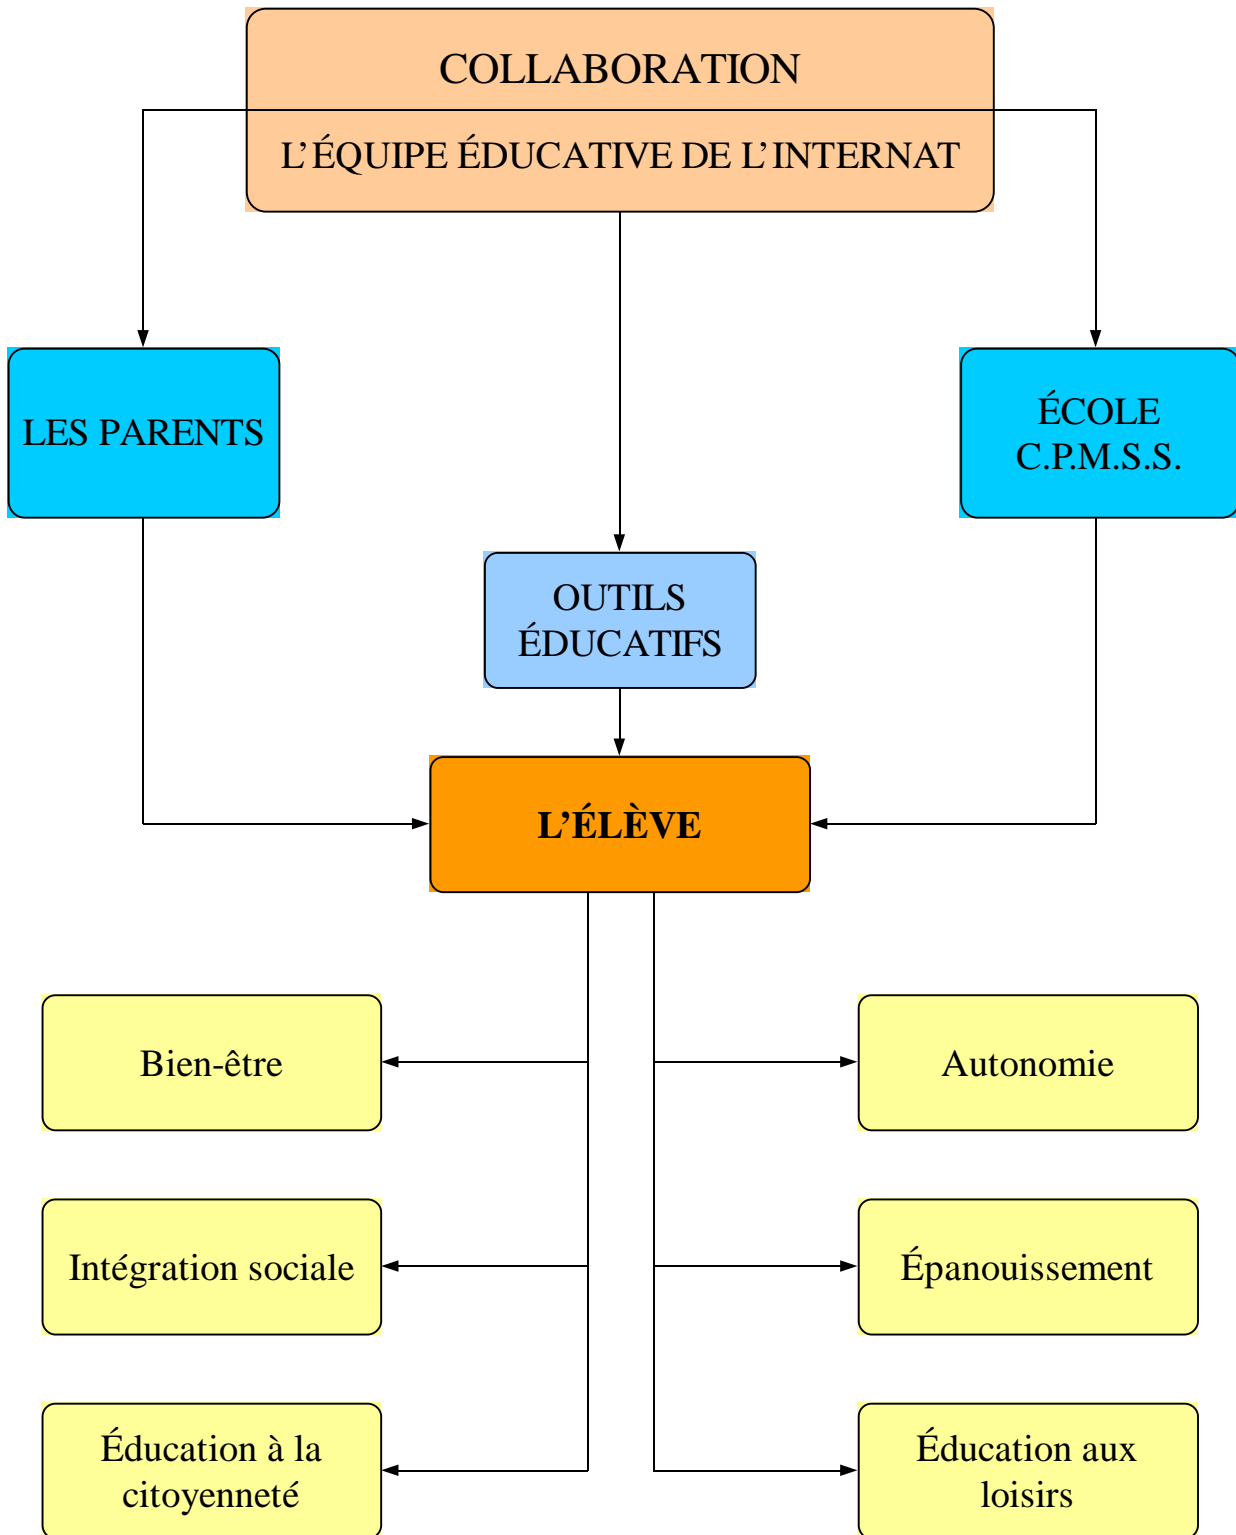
COLLABORATION

L’ÉQUIPE ÉDUCATIVE DE L’INTERNAT

LES PARENTS

ÉCOLE
C.P.M.S.S.

OUTILS
ÉDUCATIFS

L’ÉLÈVE

Bien-être

Autonomie

Intégration sociale

Épanouissement

Éducation à la citoyenneté

Éducation aux loisirs